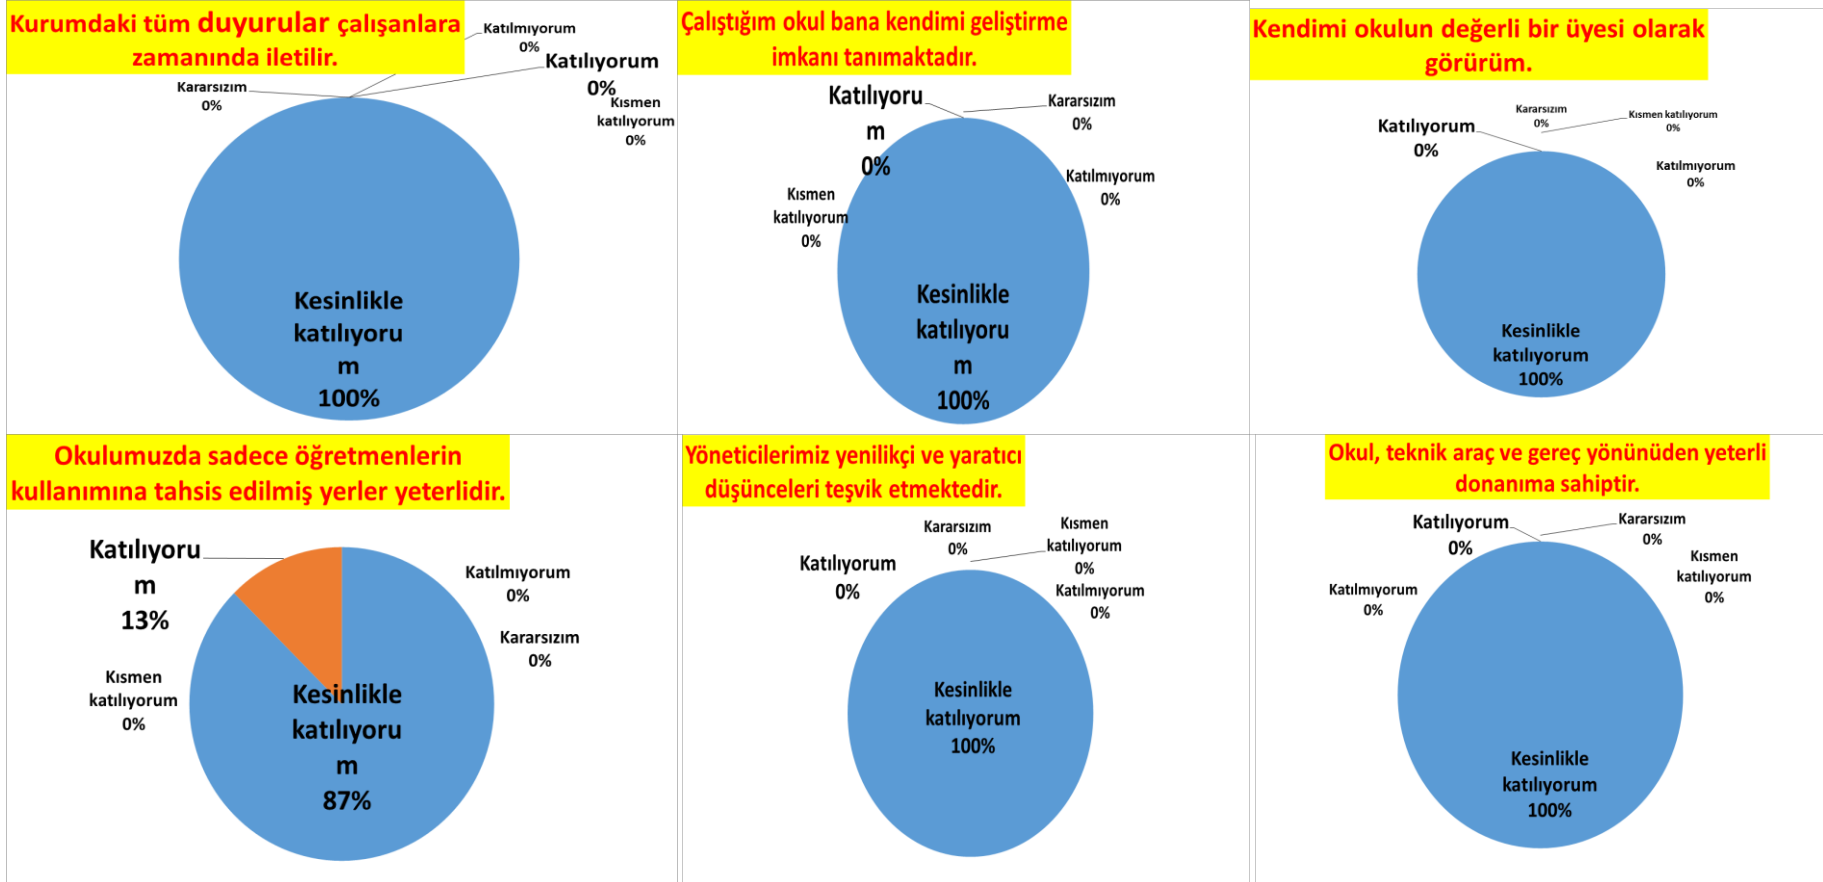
Kurumdaki tüm duyurular çalışanlara zamanında iletilir.

Katılmıyorum 0%

Katılıyorum 0%

Kararsızım 0%

Kısmen katılıyorum 0%

Kesinlikle katılıyoru m 100%

Çalıştığım okul bana kendimi geliştirme imkanı tanımaktadır.

Katılıyoru m 0%

Kararsızım 0%

Katılmıyorum 0%

Kısmen katılıyorum 0%

Kesinlikle katılıyoru m 100%

Kendimi okulun değerli bir üyesi olarak görürüm.

Kararsızım 0%

Kısmen katılıyorum 0%

Katılıyorum 0%

Katılmıyorum 0%

Kesinlikle katılıyorum 100%

Okulumuzda sadece öğretmenlerin kullanımına tahsis edilmiş yerler yeterlidir.

Katılıyoru m 13%

Katılmıyorum 0%

Kararsızım 0%

Kısmen katılıyorum 0%

Kesinlikle katılıyoru m 87%

Yöneticilerimiz yenilikçi ve yaratıcı düşünceleri teşvik etmektedir.

Kararsızım 0%

Kısmen katılıyorum 0%

Katılıyorum 0%

Katılmıyorum 0%

Kesinlikle katılıyorum 100%

Okul, teknik araç ve gereç yönünüden yeterli donanıma sahiptir.

Katılıyorum 0%

Kararsızım 0%

Kısmen katılıyorum 0%

Katılmıyorum 0%

Kesinlikle katılıyorum 100%